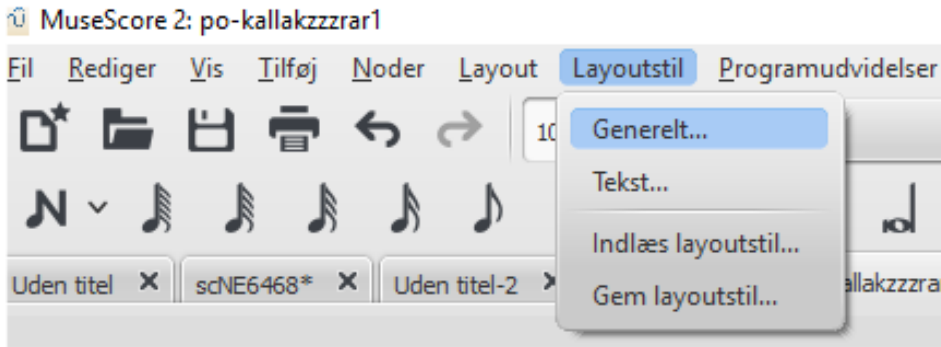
MuseScore 2: po-kallakzzzrar1

Fil Rediger Vis Tilføj Noder Layout Layoutstil Programudvidelser

10

Generelt...
Tekst...
Indlæs layoutstil...
Gem layoutstil...

Uden titel × scNE6468* × Uden titel-2 × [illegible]allakzzzra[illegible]